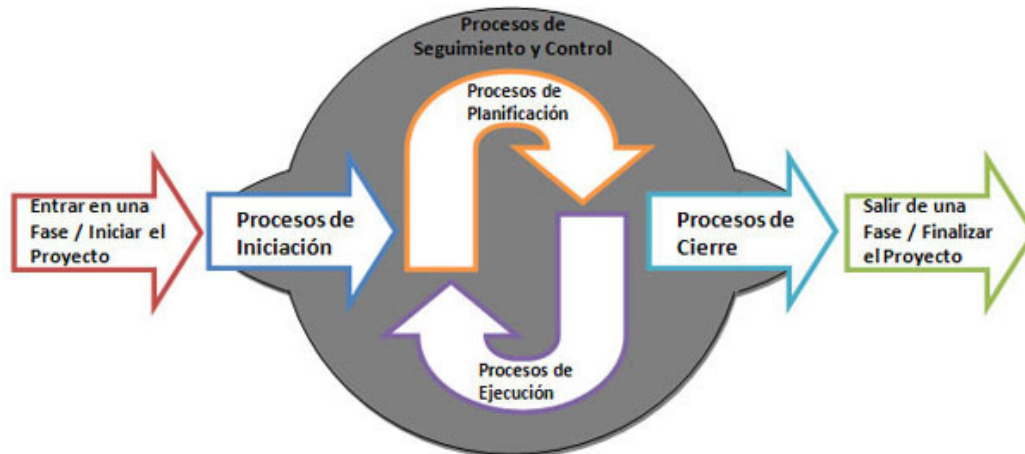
Procesos de Seguimiento y Control

Entrar en una Fase / Iniciar el Proyecto

Procesos de Iniciación

Procesos de Planificación

Procesos de Ejecución

Procesos de Cierre

Salir de una Fase / Finalizar el Proyecto